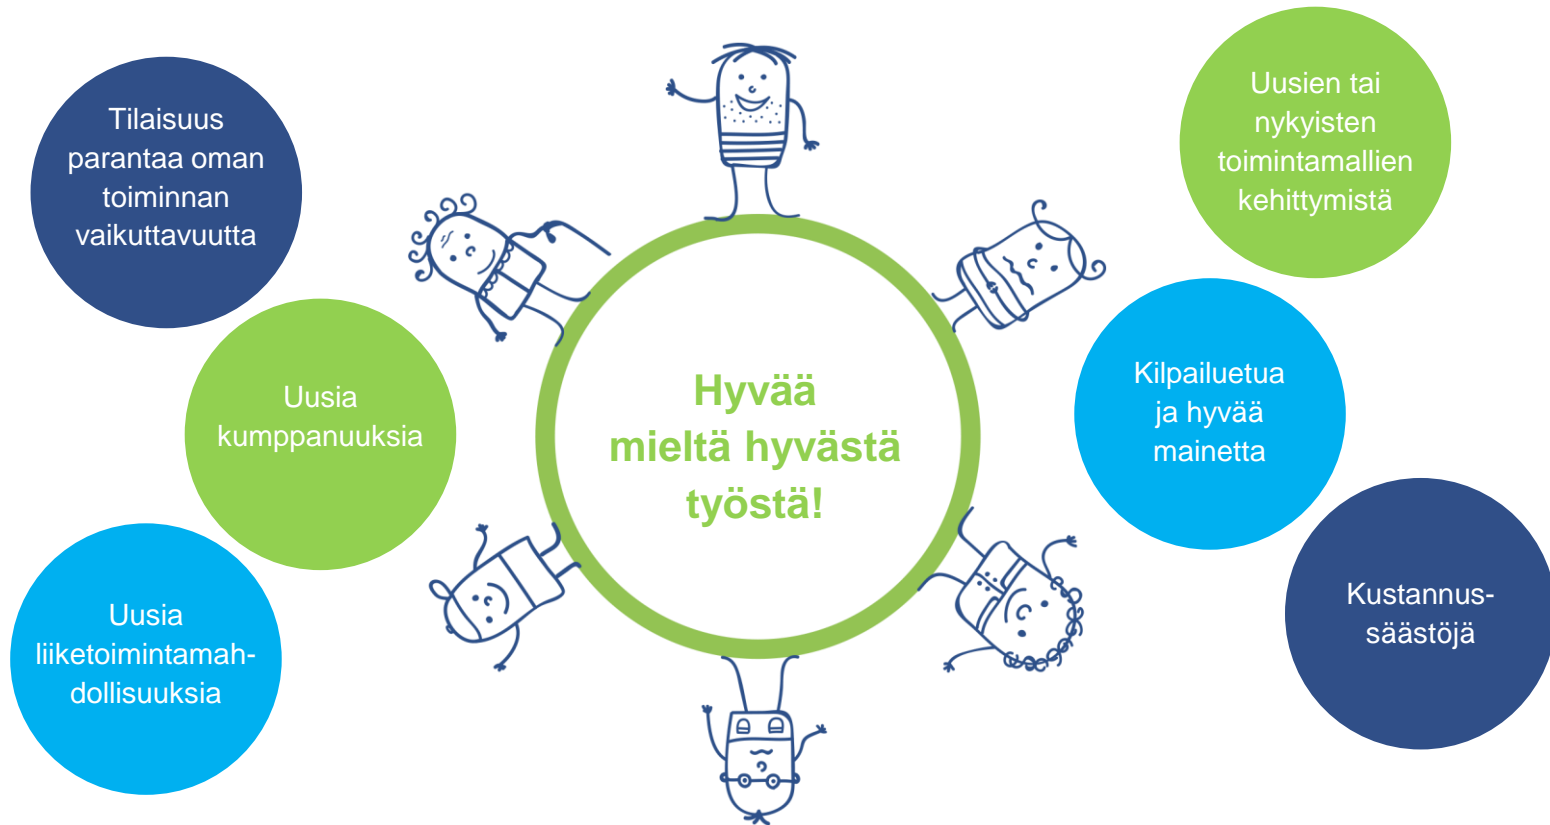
Tilaisuus parantaa oman toiminnan vaikuttavuutta

Uusia kumppanuuksia

Uusia liiketoimintamahdollisuuksia

Hyvää mieltä hyvästä työstä!

Uusien tai nykyisten toimintamallien kehittymistä

Kilpailuetua ja hyvää mainetta

Kustannussäästöjä